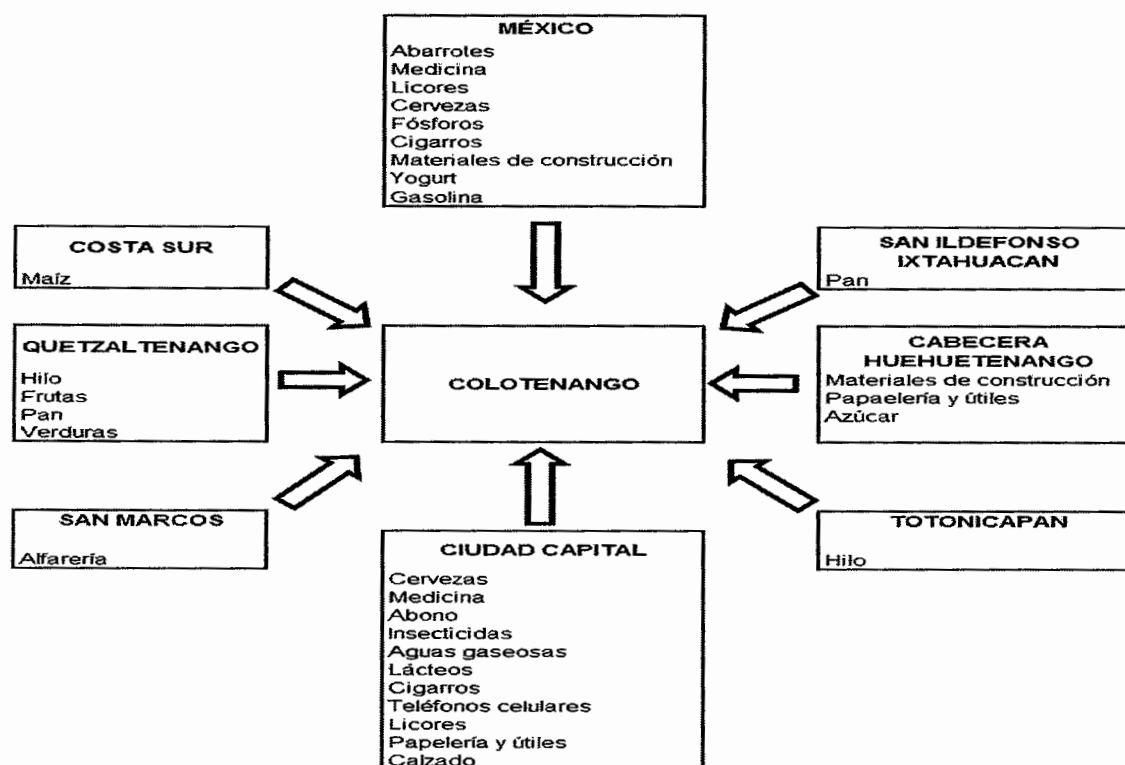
MÉXICO
Abarroles
Medicina
Licores
Cervezas
Fósforos
Cigarros
Materiales de construcción
Yogurt
Gasolina

COSTA SUR
Maíz

SAN ILDEFONSO IXTAHUACAN
Pan

QUETZALTENANGO
Hilo
Frutas
Pan
Verduras

COLOTENANGO

CABECERA HUEHUETENANGO
Materiales de construcción
Papaelería y útiles
Azúcar

SAN MARCOS
Alfarería

TOTONICAPAN
Hilo

CIUDAD CAPITAL
Cervezas
Medicina
Abono
Insecticidas
Aguas gaseosas
Lácteos
Cigarros
Teléfonos celulares
Licores
Papelería y útiles
Calzado